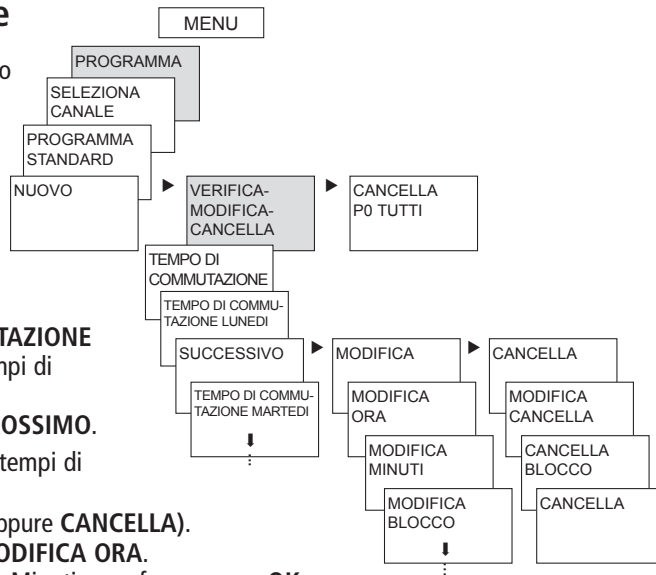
e

o

TAZIONE

npi di

OSSIMO.

tempi di

ppure CANCELLA).

ODIFICA ORA.

MENU

PROGRAMMA

SELEZIONA CANALE

PROGRAMMA STANDARD

NUOVO

VERIFICA-MODIFICA-CANCELLA

CANCELLA P0 TUTTI

TEMPO DI COMMUTAZIONE

TEMPO DI COMMUTAZIONE LUNEDI

SUCCESSIVO

TEMPO DI COMMUTAZIONE MARTEDI

MODIFICA

MODIFICA ORA

MODIFICA MINUTI

MODIFICA BLOCCO

CANCELLA

MODIFICA CANCELLA

CANCELLA BLOCCO

CANCELLA